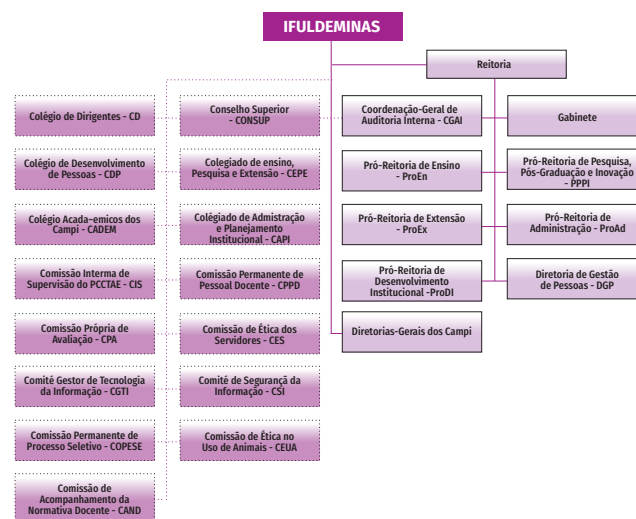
IFULDEMINAS

Reitoria

Colégio de Dirigentes - CD

Colégio de Desenvolvimento de Pessoas - CDP

Colégio Acada-emicos dos Campi - CADEM

Comissão Interna de Supervisão do PCCTAE - CIS

Comissão Própria de Avaliação - CPA

Comitê Gestor de Tecnologia da Informação - CGTI

Comissão Permanente de Processo Seletivo - COPESE

Comissão de Acompanhamento da Normativa Docente - CAND

Conselho Superior - CONSUP

Colegiado de ensino, Pesquisa e Extensão - CEPE

Colégiado de Admistração e Planejamento Institucional - CAPI

Comissão Permanente de Pessoal Docente - CPPD

Comissão de Ética dos Servidores - CES

Comitê de Segurança da Informação - CSI

Comissão de Ética no Uso de Animais - CEUA

Coordenação-Geral de Auditoria Interna - CGAI

Gabinete

Pró-Reitoria de Ensino - ProEn

Pró-Reitoria de Pesquisa, Pós-Graduação e Inovação - PPPI

Pró-Reitoria de Extensão - ProEx

Pró-Reitoria de Administração - ProAd

Pró-Reitoria de Desenvolvimento Institucional -ProDI

Diretoria de Gestão de Pessoas - DGP

Diretorias-Gerais dos Campi